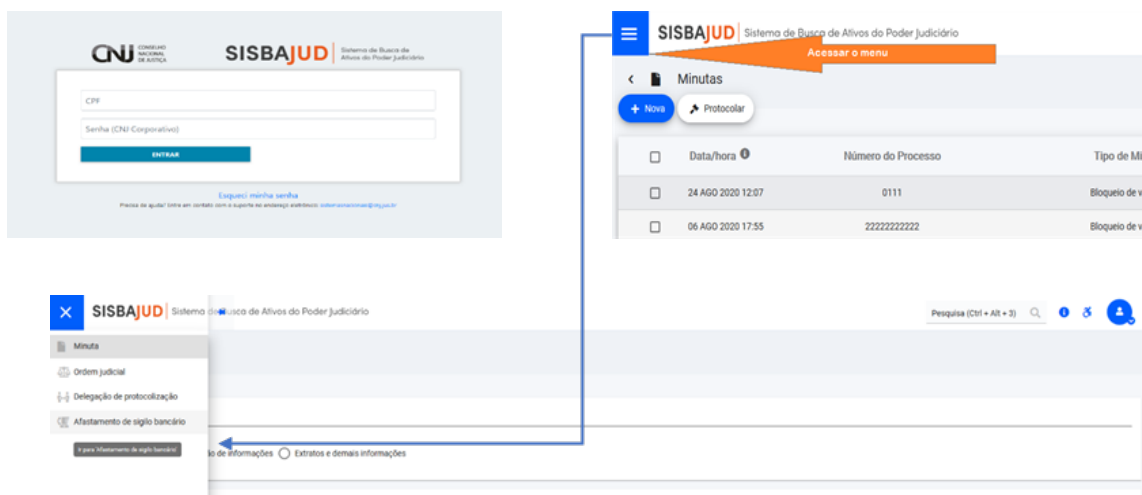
CNJ CONSELHO NACIONAL DE JUSTIÇA

SISBAJUD Sistema de Busca de Ativos do Poder Judiciário

CPF

Senha (CNJ Corporativo)

ENTRAR

Esqueci minha senha

Precisa de ajuda? Entre em contato com o suporte no endereço eletrônico: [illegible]

SISBAJUD Sistema de Busca de Ativos do Poder Judiciário

Acessar o menu

Minutas

Nova

Protocolar

| | Data/hora | Número do Processo | Tipo de Mi |
|---|---|---|---|
| | 24 AGO 2020 12:07 | 0111 | Bloqueio de v |
| | 06 AGO 2020 17:55 | 22222222222 | Bloqueio de v |

SISBAJUD Sistema de Busca de Ativos do Poder Judiciário

Pesquisa (Ctrl + Alt + 3)

Minuta

Ordem judicial

Delegação de protocolização

Afastamento de sigilo bancário

Ir para Afastamento de sigilo bancário

o de informações Extratos e demais informações